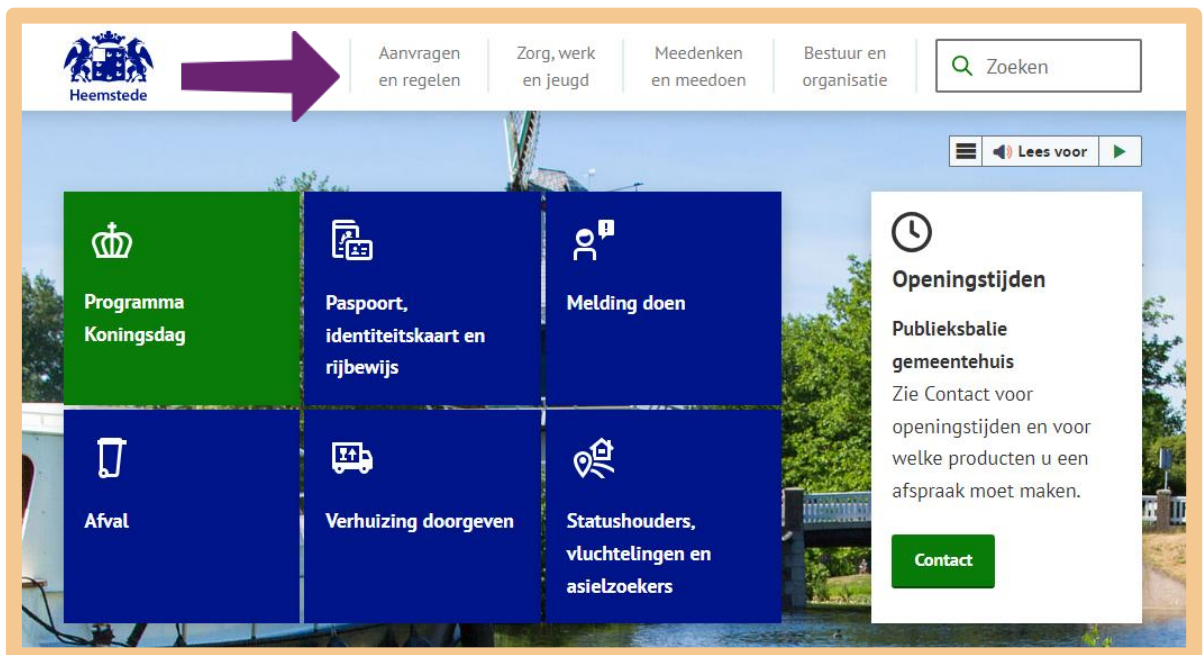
Heemstede

Aanvragen en regelen

Zorg, werk en jeugd

Meedenken en meedoen

Bestuur en organisatie

Zoeken

Lees voor

Programma Koningsdag

Paspoort, identiteitskaart en rijbewijs

Melding doen

Afval

Verhuizing doorgeven

Statushouders, vluchtelingen en asielzoekers

Openingstijden

Publieksbalie gemeentehuis
Zie Contact voor openingstijden en voor welke producten u een afspraak moet maken.

Contact